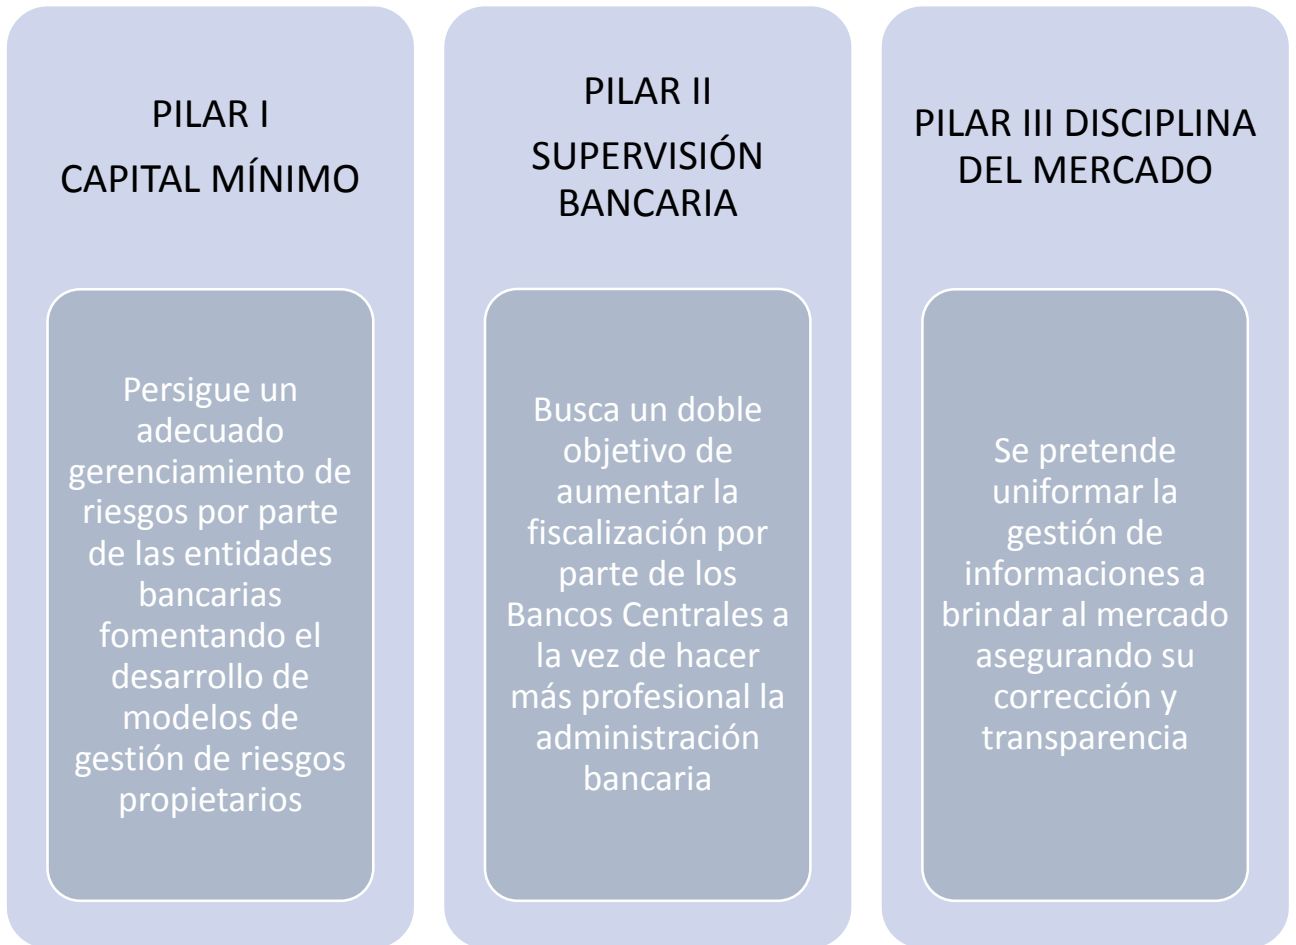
PILAR I
CAPITAL MÍNIMO

Persigue un adecuado gerenciamiento de riesgos por parte de las entidades bancarias fomentando el desarrollo de modelos de gestión de riesgos propietarios

PILAR II
SUPERVISIÓN BANCARIA

Busca un doble objetivo de aumentar la fiscalización por parte de los Bancos Centrales a la vez de hacer más profesional la administración bancaria

PILAR III DISCIPLINA DEL MERCADO

Se pretende uniformar la gestión de informaciones a brindar al mercado asegurando su corrección y transparencia